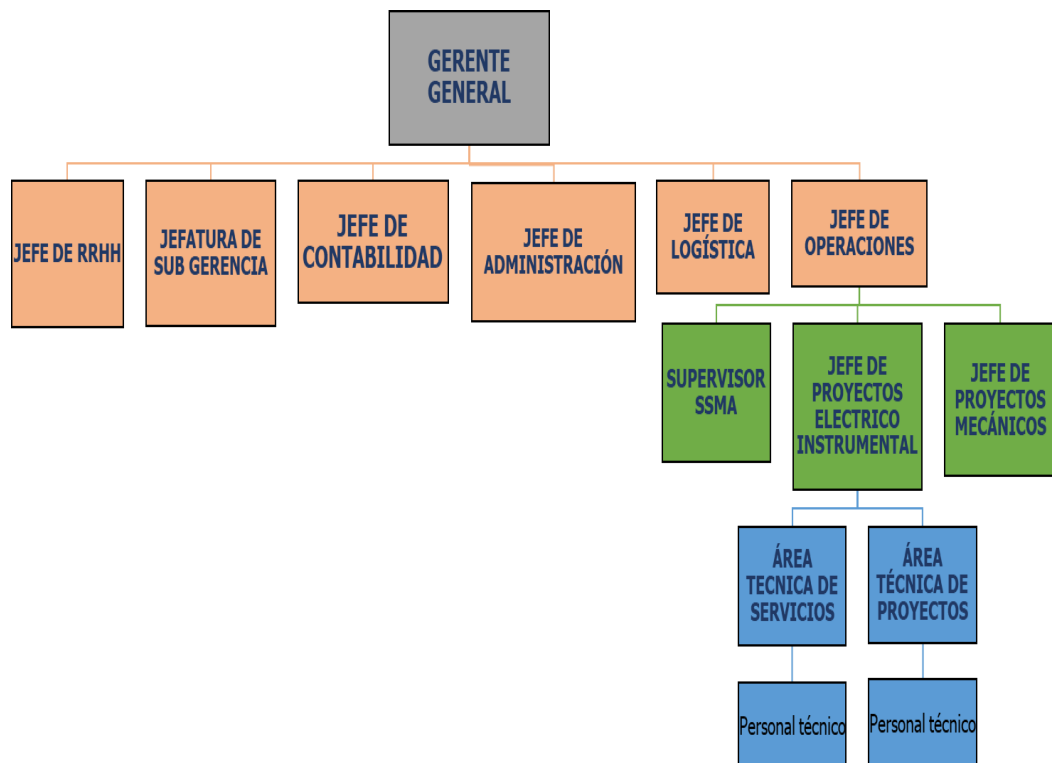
GERENTE GENERAL

JEFE DE RRHH

JEFATURA DE SUB GERENCIA

JEFE DE CONTABILIDAD

JEFE DE ADMINISTRACIÓN

JEFE DE LOGÍSTICA

JEFE DE OPERACIONES

SUPERVISOR SSMA

JEFE DE PROYECTOS ELECTRICO INSTRUMENTAL

JEFE DE PROYECTOS MECÁNICOS

ÁREA TECNICA DE SERVICIOS

ÁREA TÉCNICA DE PROYECTOS

Personal técnico

Personal técnico